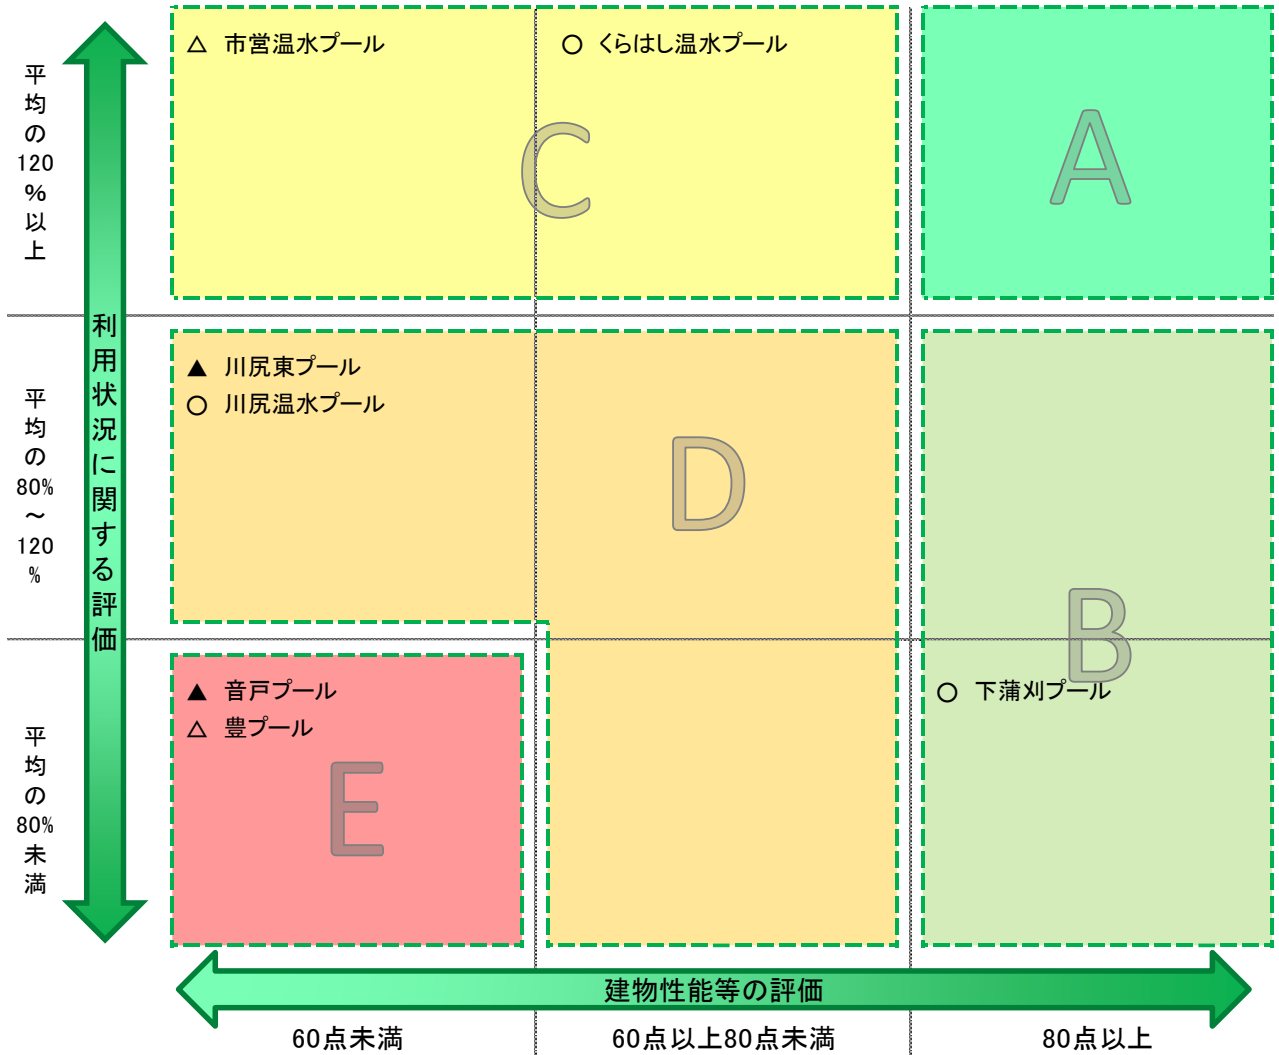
平均の120%以上

平均の80%～120%

平均の80%未満

利用状況に関する評価

△ 市営温水プール

○ くらはし温水プール

C

A

▲ 川尻東プール
○ 川尻温水プール

D

B

○ 下蒲刈プール

▲ 音戸プール
△ 豊プール

E

建物性能等の評価

60点未満

60点以上80点未満

80点以上